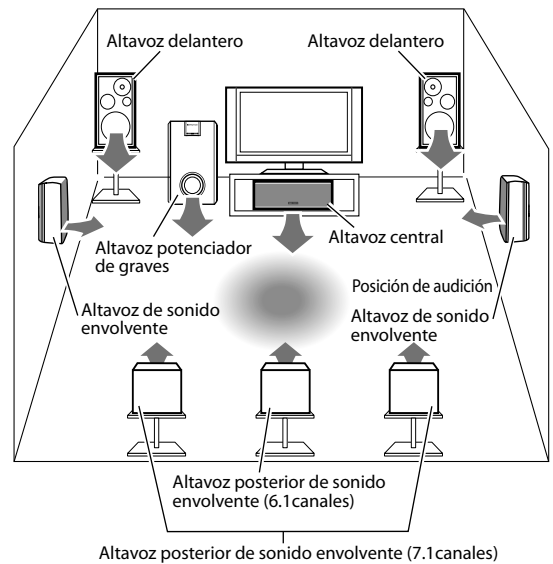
Altavoz delantero

Altavoz delantero

Altavoz potenciador de graves

Altavoz central

Posición de audición

Altavoz de sonido envolvente

Altavoz de sonido envolvente

Altavoz posterior de sonido envolvente (6.1canales)

Altavoz posterior de sonido envolvente (7.1canales)